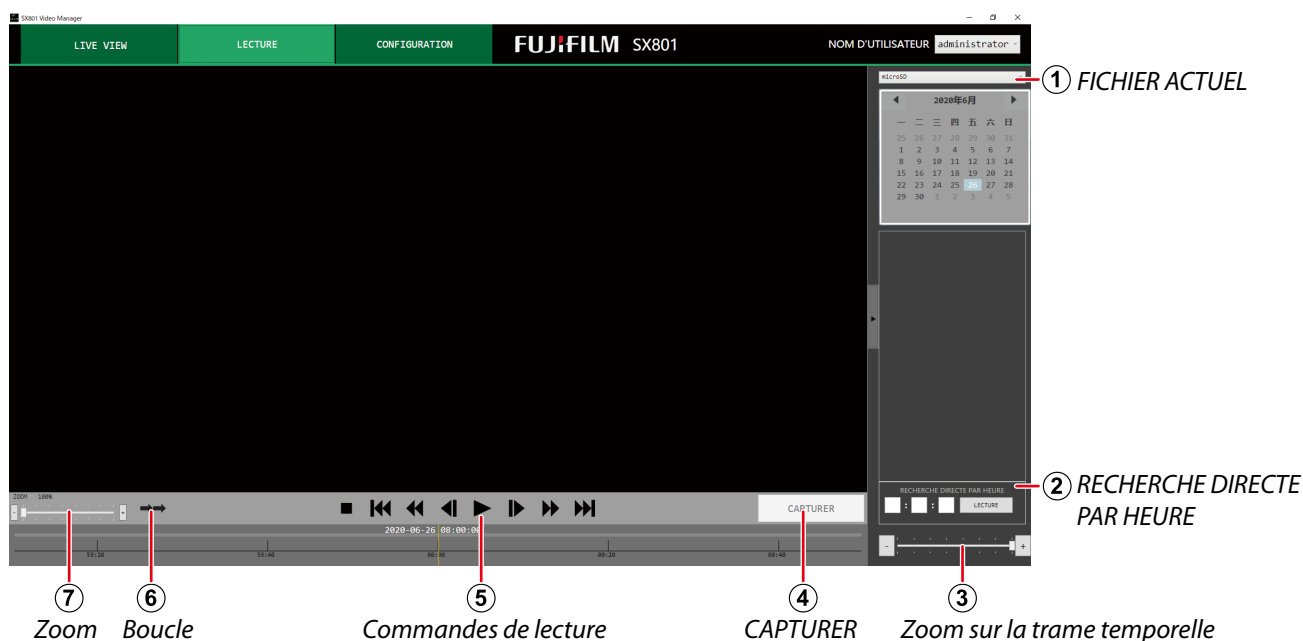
SX801 Video Manager

LIVE VIEW | LECTURE | CONFIGURATION

FUJIFILM SX801

NOM D'UTILISATEUR administrator

microSD

① FICHIER ACTUEL

2020年6月

| 一 | 二 | 三 | 四 | 五 | 六 | 日 |
|---|---|---|---|---|---|---|
| 25 | 26 | 27 | 28 | 29 | 30 | 31 |
| 1 | 2 | 3 | 4 | 5 | 6 | 7 |
| 8 | 9 | 10 | 11 | 12 | 13 | 14 |
| 15 | 16 | 17 | 18 | 19 | 20 | 21 |
| 22 | 23 | 24 | 25 | 26 | 27 | 28 |
| 29 | 30 | 1 | 2 | 3 | 4 | 5 |

RECHERCHE DIRECTE PAR HEURE

LECTURE

② RECHERCHE DIRECTE PAR HEURE

ZOOM 100%

CAPTURER

2020-06-26 08:00:00

59:20 59:40 00:00 00:20 00:40

⑦ Zoom

⑥ Boucle

⑤ Commandes de lecture

④ CAPTURER

③ Zoom sur la trame temporelle